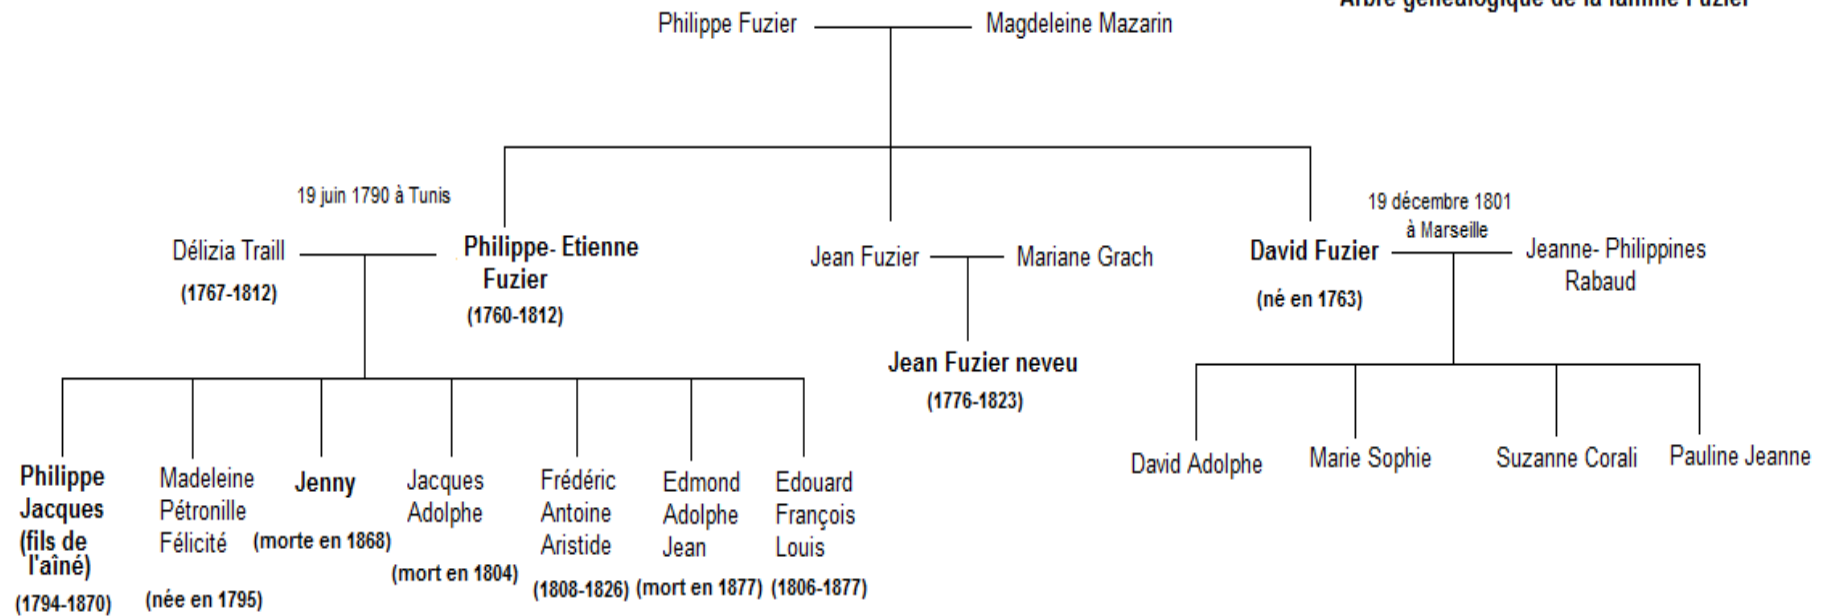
Arbre généalogique de la famille Fuzier

Philippe Fuzier — Magdeleine Mazarin

19 juin 1790 à Tunis

Délizia Traill (1767-1812)

Philippe- Etienne Fuzier (1760-1812)

Jean Fuzier — Mariane Grach

Jean Fuzier neveu (1776-1823)

19 décembre 1801 à Marseille

David Fuzier (né en 1763)

Jeanne- Philippines Rabaud

Philippe Jacques (fils de l'aîné) (1794-1870)

Madeleine Pétronille Félicité (née en 1795)

Jenny (morte en 1868)

Jacques Adolphe (mort en 1804)

Frédéric Antoine Aristide (1808-1826)

Edmond Adolphe Jean (mort en 1877)

Edouard François Louis (1806-1877)

David Adolphe

Marie Sophie

Suzanne Corali

Pauline Jeanne